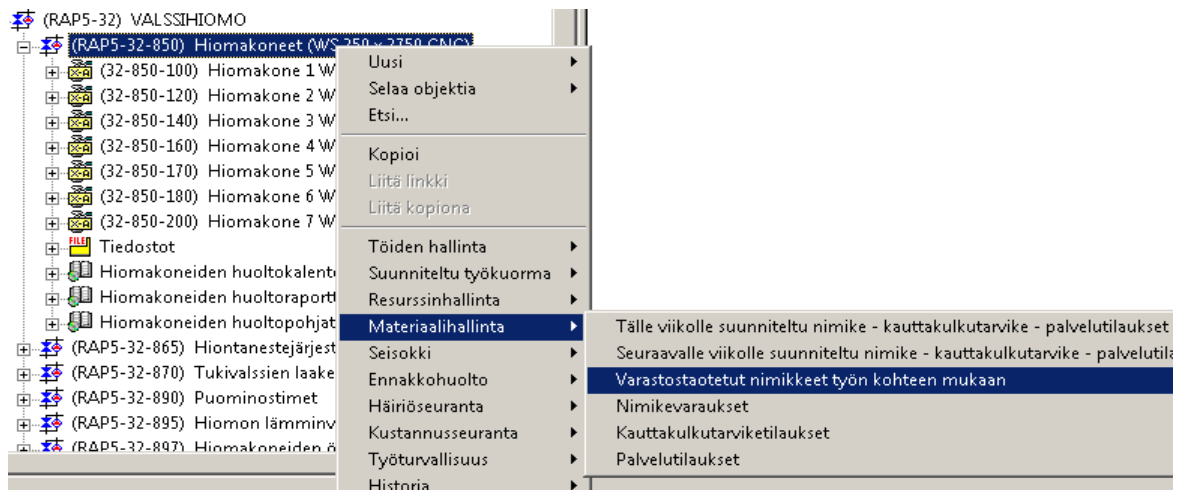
(RAP5-32) VALSSIHIOMO
(RAP5-32-850) Hiomakoneet (WS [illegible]
(32-850-100) Hiomakone 1 W
(32-850-120) Hiomakone 2 W
(32-850-140) Hiomakone 3 W
(32-850-160) Hiomakone 4 W
(32-850-170) Hiomakone 5 W
(32-850-180) Hiomakone 6 W
(32-850-200) Hiomakone 7 W
FILE Tiedostot
Hiomakoneiden huoltokalente
Hiomakoneiden huoltoraport
Hiomakoneiden huoltopohjat
(RAP5-32-865) Hiontanestejärjest
(RAP5-32-870) Tukivalssien laake
(RAP5-32-890) Puominostimet
(RAP5-32-895) Hiomon lämminv
(RAP5-32-897) Hiomakoneiden ö

Uusi
Selaa objektia
Etsi...
Kopioi
Liitä linkki
Liitä kopiona
Töiden hallinta
Suunniteltu työkuorma
Resurssinhallinta
Materiaalihallinta
Seisokki
Ennakkohuolto
Häiriöseuranta
Kustannusseuranta
Työturvallisuus
Historia

Tälle viikolle suunniteltu nimike - kauttakulkutarvike - palvelutilaukset
Seuraavalle viikolle suunniteltu nimike - kauttakulkutarvike - palvelutila
Varastostaotetut nimikkeet työn kohteen mukaan
Nimikevaraukset
Kauttakulkutarviketilaukset
Palvelutilaukset